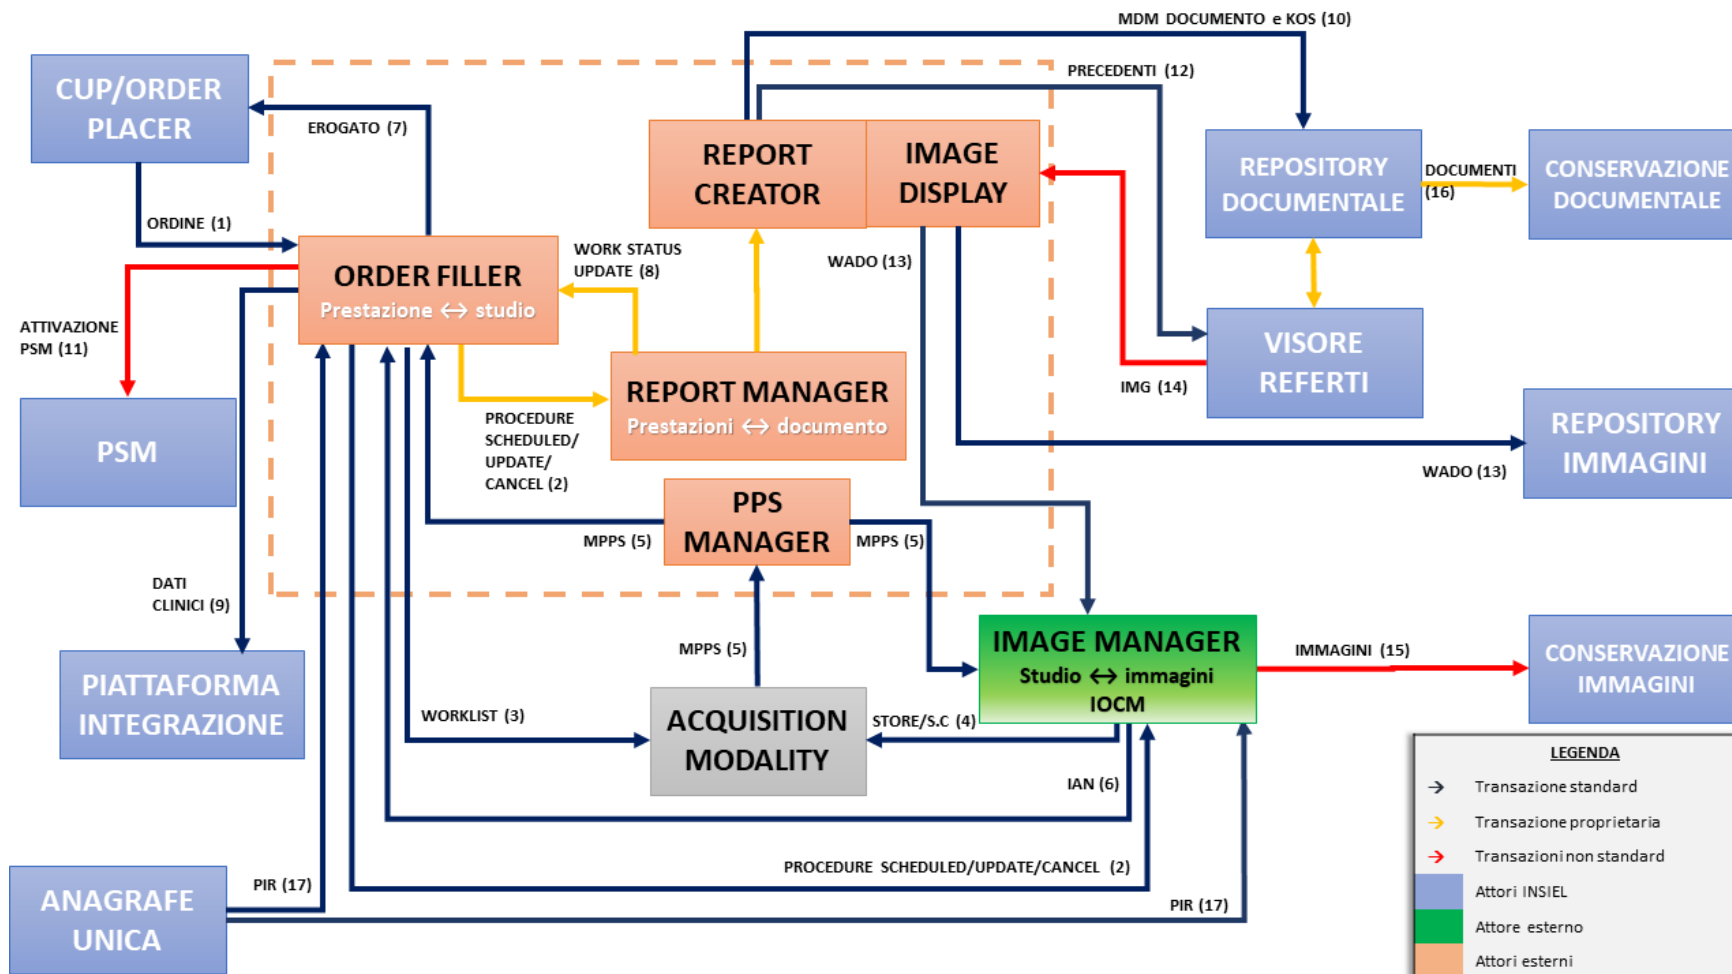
MDM DOCUMENTO e KOS (10)

CUP/ORDER PLACER

EROGATO (7)

PRECEDENTI (12)

REPORT CREATOR

IMAGE DISPLAY

REPOSITORY DOCUMENTALE

DOCUMENTI (16)

CONSERVAZIONE DOCUMENTALE

ORDINE (1)

ORDER FILLER
Prestazione ↔ studio

WORK STATUS UPDATE (8)

WADO (13)

VISORE REFERTI

ATTIVAZIONE PSM (11)

PSM

PROCEDURE SCHEDULED/ UPDATE/ CANCEL (2)

REPORT MANAGER
Prestazioni ↔ documento

IMG (14)

REPOSITORY IMMAGINI

WADO (13)

PPS MANAGER

MPPS (5)

MPPS (5)

DATI CLINICI (9)

MPPS (5)

IMAGE MANAGER
Studio ↔ immagini
IOCM

IMMAGINI (15)

CONSERVAZIONE IMMAGINI

PIATTAFORMA INTEGRAZIONE

WORKLIST (3)

ACQUISITION MODALITY

STORE/S.C (4)

IAN (6)

LEGENDA
Transazione standard
Transazione proprietaria
Transazioni non standard
Attori INSIEL
Attore esterno
Attori esterni

PROCEDURE SCHEDULED/UPDATE/CANCEL (2)

ANAGRAFE UNICA

PIR (17)

PIR (17)